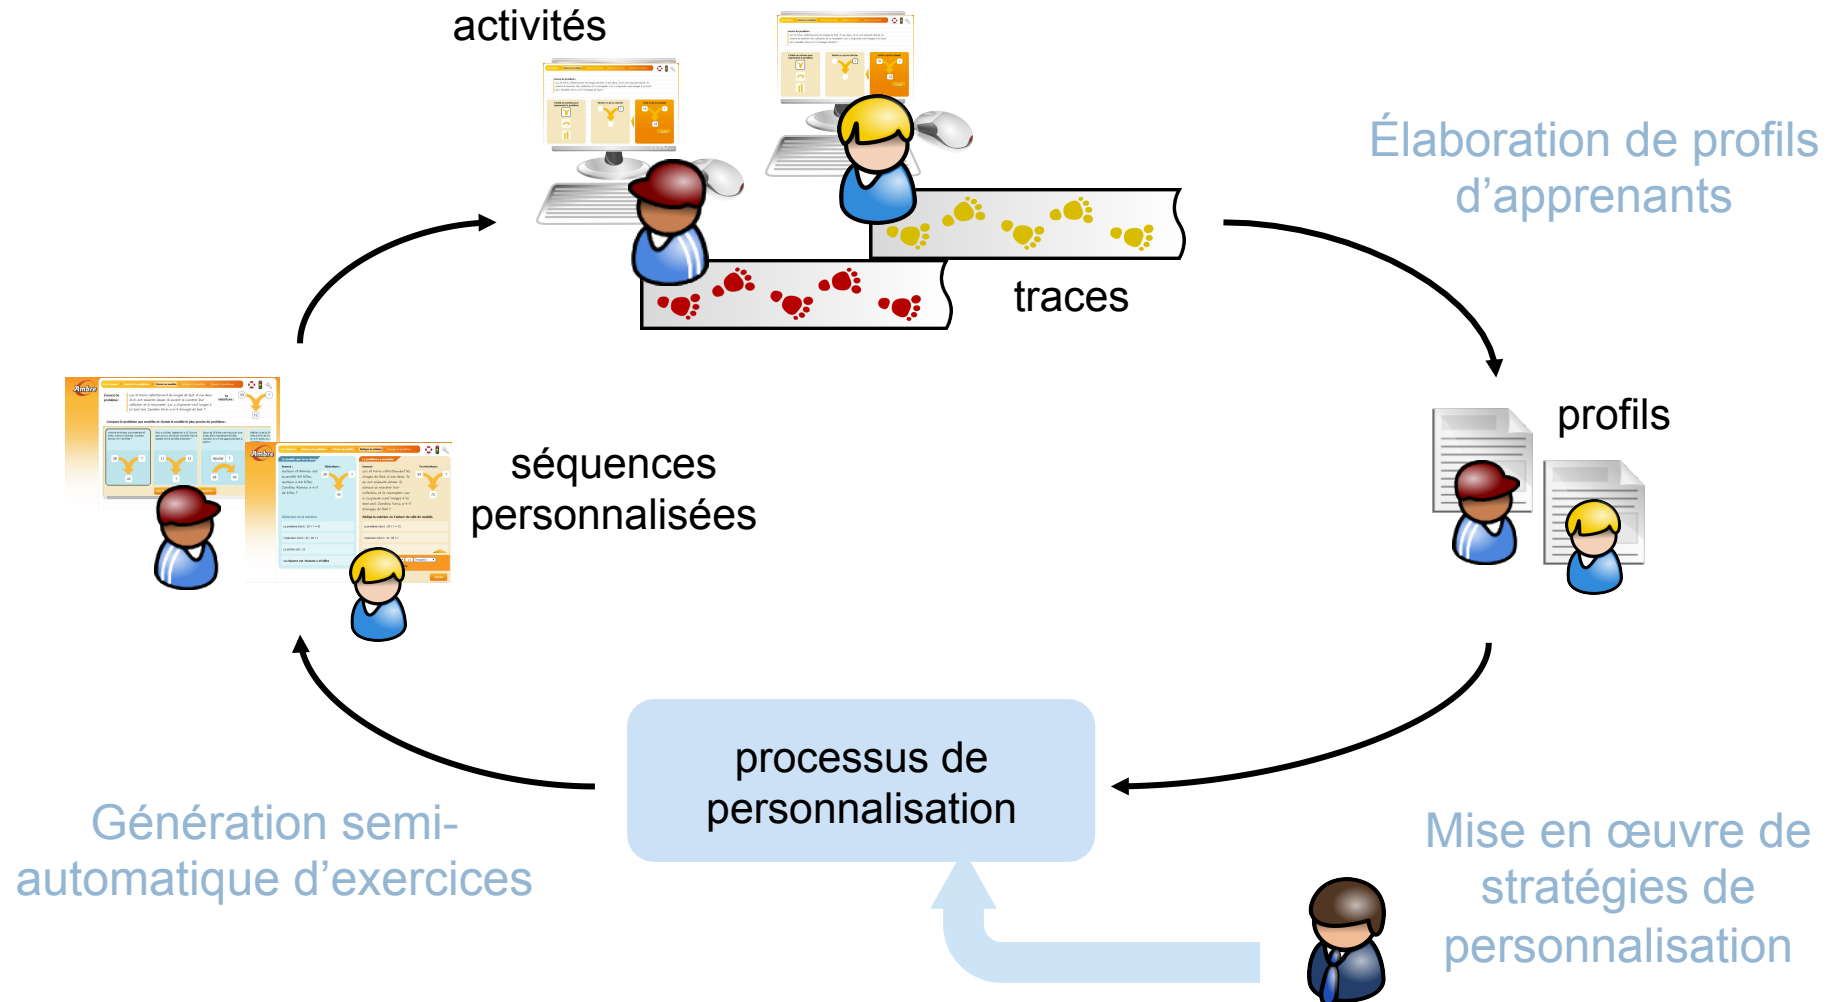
activités

Élaboration de profils d’apprenants

traces

profils

séquences personnalisées

processus de personnalisation

Génération semi-automatique d’exercices

Mise en œuvre de stratégies de personnalisation